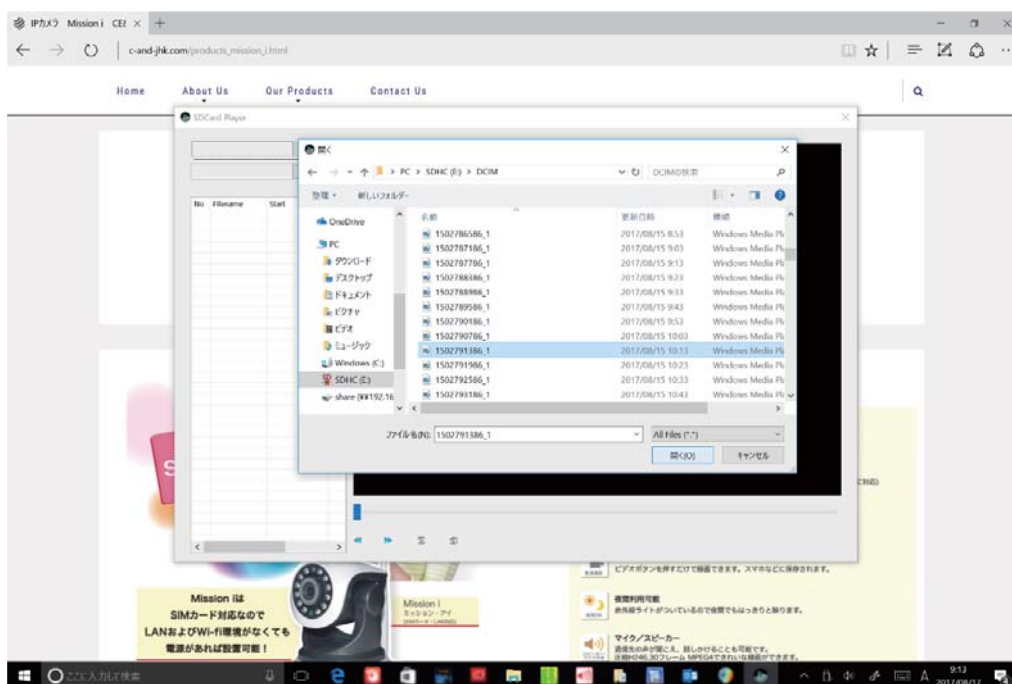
IPカメラ Mission i CE ×

c-and-jhk.com/products_mission_i.html

Home About Us Our Products Contact Us

SDCard Player

No Filename Start

開く

PC > SDHC (E:) > DCIM

DCIMの検索

整理 ▾ 新しいフォルダー

OneDrive
PC
ダウンロード
デスクトップ
ドキュメント
ピクチャ
ビデオ
ミュージック
Windows (C:)
SDHC (E:)
share (¥¥192.16

| 名前 | 更新日時 | 種類 |
|---|---|---|
| 1502786586_1 | 2017/08/15 8:53 | Windows Media Pl |
| 1502787186_1 | 2017/08/15 9:03 | Windows Media Pl |
| 1502787786_1 | 2017/08/15 9:13 | Windows Media Pl |
| 1502788386_1 | 2017/08/15 9:23 | Windows Media Pl |
| 1502788986_1 | 2017/08/15 9:33 | Windows Media Pl |
| 1502789586_1 | 2017/08/15 9:43 | Windows Media Pl |
| 1502790186_1 | 2017/08/15 9:53 | Windows Media Pl |
| 1502790786_1 | 2017/08/15 10:03 | Windows Media Pl |
| 1502791386_1 | 2017/08/15 10:13 | Windows Media Pl |
| 1502791986_1 | 2017/08/15 10:23 | Windows Media Pl |
| 1502792586_1 | 2017/08/15 10:33 | Windows Media Pl |
| 1502793186_1 | 2017/08/15 10:43 | Windows Media Pl |

ファイル名(N): 1502791386_1
All Files (*.*)
開く(O) キャンセル

Mission iは SIMカード対応なので LANおよびWi-Fi環境がなくても 電源があれば設置可能！

Mission i

ビデオボタンを押すだけで録画できます。スマホなどに保存されます。

夜間利用可能
赤外線ライトがついているので夜間でもはっきりと映ります。

マイク／スピーカー

ここに入力して検索

9:13
2017/08/17